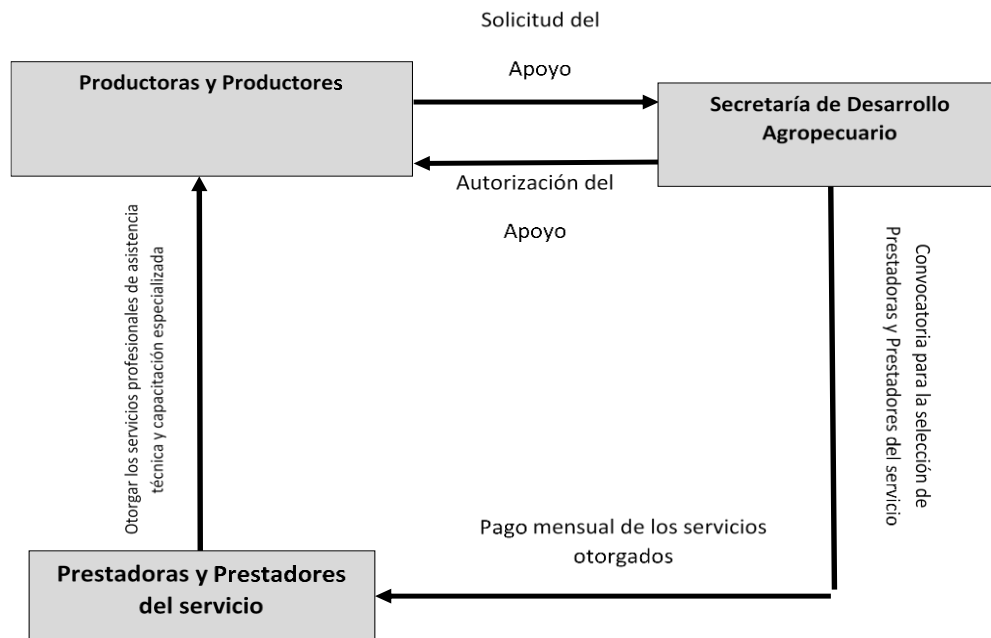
Solicitud del

Apoyo

Productoras y Productores

Secretaría de Desarrollo Agropecuario

Autorización del

Apoyo

Otorgar los servicios profesionales de asistencia técnica y capacitación especializada

Convocatoria para la selección de Prestadoras y Prestadores del servicio

Pago mensual de los servicios otorgados

Prestadoras y Prestadores del servicio